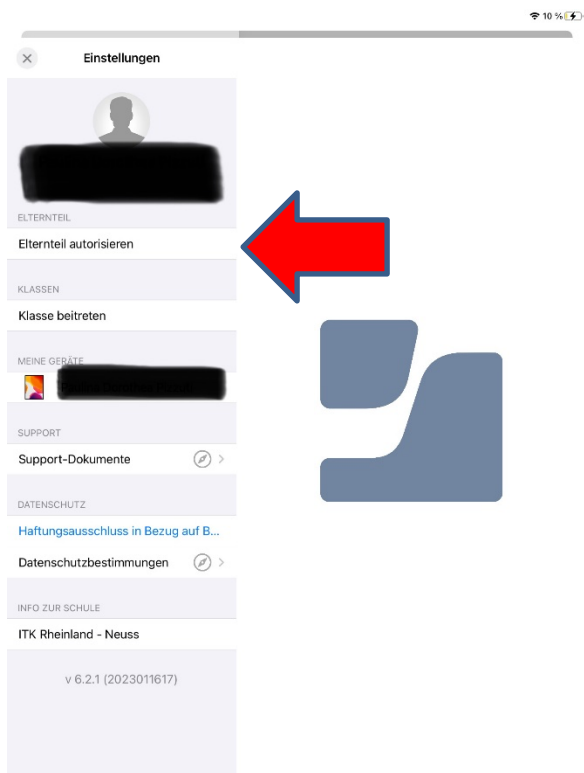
10 %

Einstellungen

ELTERNTEIL

Elternteil autorisieren

KLASSEN

Klasse beitreten

MEINE GERÄTE

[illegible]

SUPPORT

Support-Dokumente

DATENSCHUTZ

Haftungsausschluss in Bezug auf B...

Datenschutzbestimmungen

INFO ZUR SCHULE

ITK Rheinland - Neuss

v 6.2.1 (2023011617)